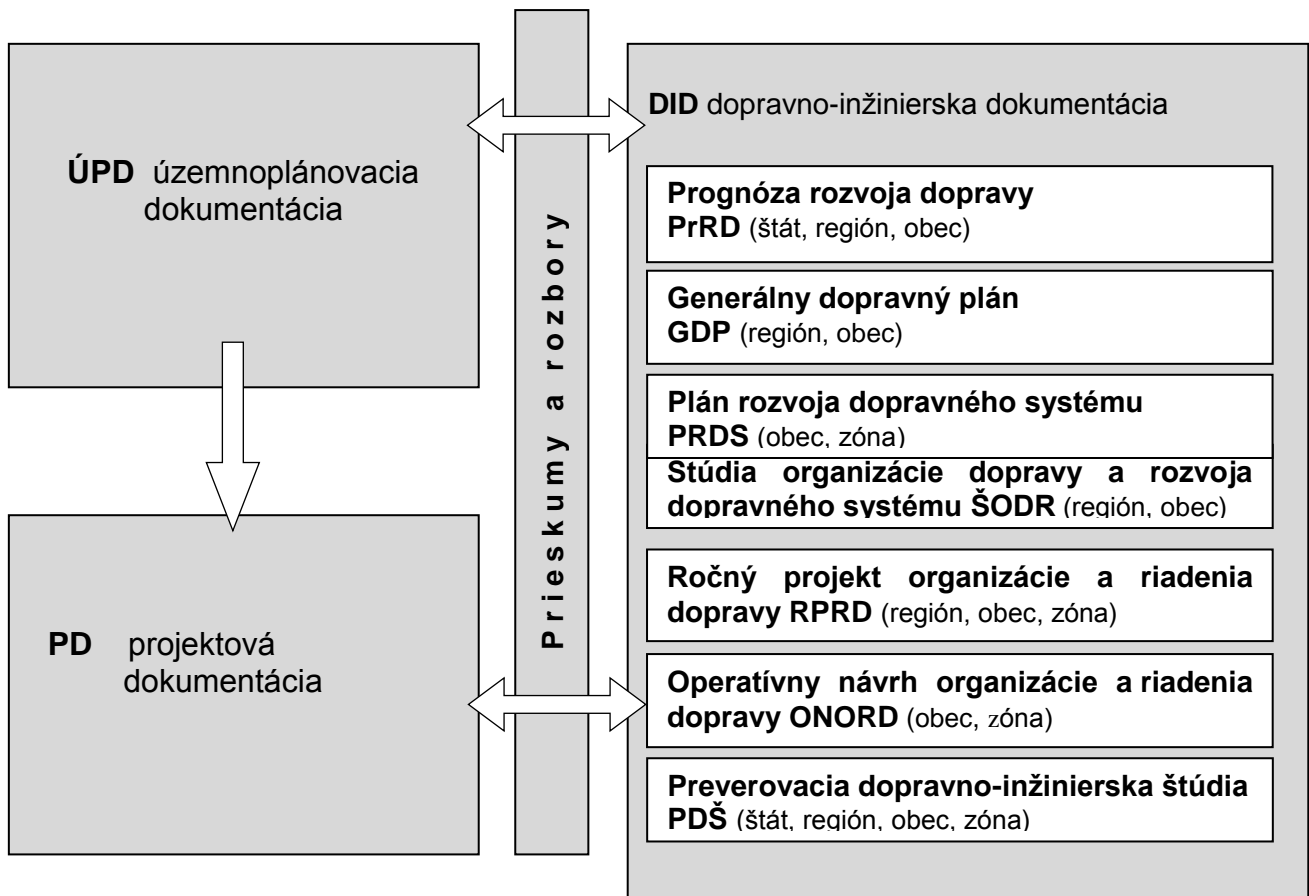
ÚPD územnoplánovacia dokumentácia

PD projektová dokumentácia

Prieskumy a rozbory

DID dopravno-inžinierska dokumentácia

Prognóza rozvoja dopravy
PrRD (štát, región, obec)

Generálny dopravný plán
GDP (región, obec)

Plán rozvoja dopravného systému
PRDS (obec, zóna)

Stúdia organizácie dopravy a rozvoja dopravného systému ŠODR (región, obec)

Ročný projekt organizácie a riadenia dopravy RPRD (región, obec, zóna)

Operatívny návrh organizácie a riadenia dopravy ONORD (obec, zóna)

Preverovacia dopravno-inžinierska štúdia PDŠ (štát, región, obec, zóna)